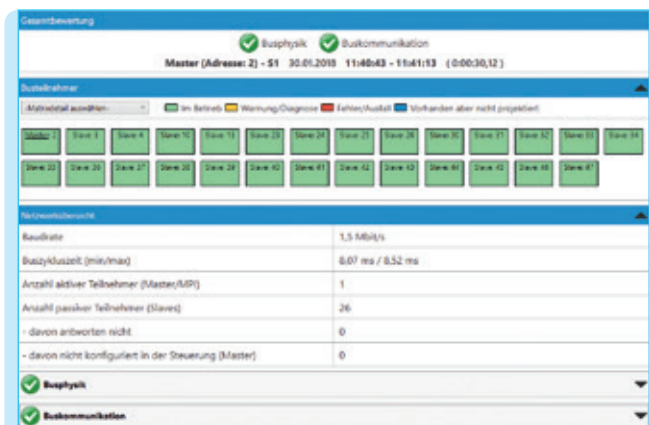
Gesamtbewertung

Busphysik Buskommunikation

Master (Adresse: 2) - S1 30.01.2018 11:40:43 - 11:41:13 (0:00:30,12)

Busteilnehmer

-Masterdetail auswählen- Im Betrieb Warnung/Diagnose Fehler/Ausfall Vorhanden aber nicht projektiert

Master 2 Slave 3 Slave 4 Slave 10 Slave 11 Slave 23 Slave 24 Slave 21 Slave 26 Slave 30 Slave 31 Slave 32 Slave 33 Slave 34

Slave 33 Slave 36 Slave 37 Slave 38 Slave 39 Slave 40 Slave 41 Slave 42 Slave 43 Slave 44 Slave 45 Slave 46 Slave 47

Netzwerkübersicht

| Baudrate | 1,5 Mbit/s |
|---|---|
| Buszykluszeit (min/max) | 0,07 ms / 8,52 ms |
| Anzahl aktiver Teilnehmer (Master/MPI) | 1 |
| Anzahl passiver Teilnehmer (Slaves) | 26 |
| - davon antworten nicht | 0 |
| - davon nicht konfiguriert in der Steuerung (Master) | 0 |

Busphysik

Buskommunikation